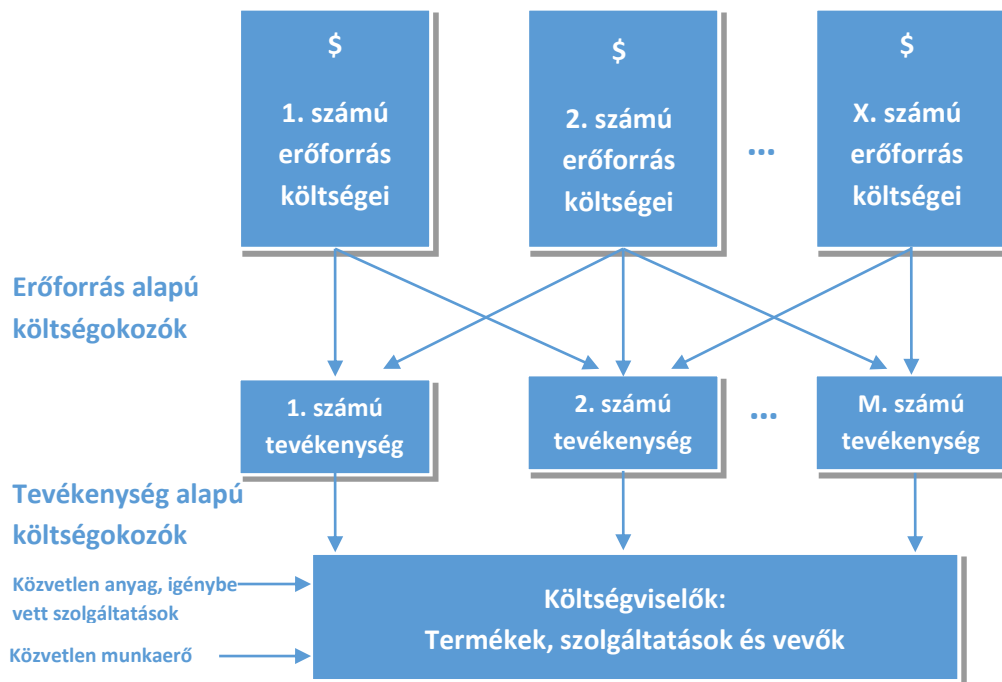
$

1. számú erőforrás költségei

$

2. számú erőforrás költségei

...

$

X. számú erőforrás költségei

Erőforrás alapú költségokozók

1. számú tevékenység

2. számú tevékenység

...

M. számú tevékenység

Tevékenység alapú költségokozók

Közvetlen anyag, igénybe vett szolgáltatások

Közvetlen munkaerő

Költségviselők:
Termékek, szolgáltatások és vevők